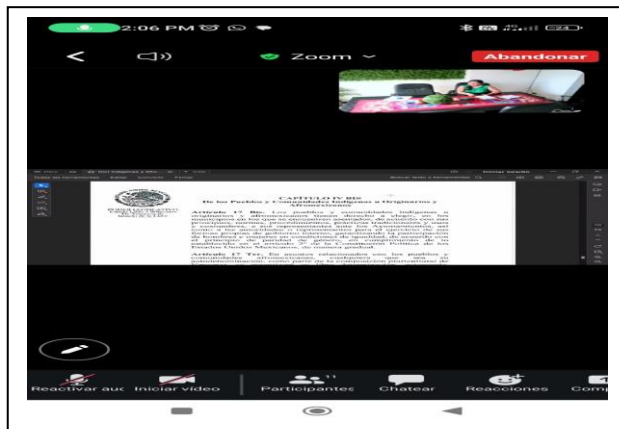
2:06 PM

Zoom

Abandonar

CAPÍTULO IV BIS
De los Pueblos y Comunidades Indígenas u Originarios y Afromexicanos

Artículo 17 Bis. Los pueblos y comunidades indígenas u originarios y afromexicanos tienen derecho a elegir, en los municipios en los que se encuentran asentados, de acuerdo con sus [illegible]

Artículo 17 Ter. En asuntos relacionados con los pueblos y comunidades afromexicanas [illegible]

Reactivar auc

Iniciar video

Participantes

Chatear

Reacciones

Com